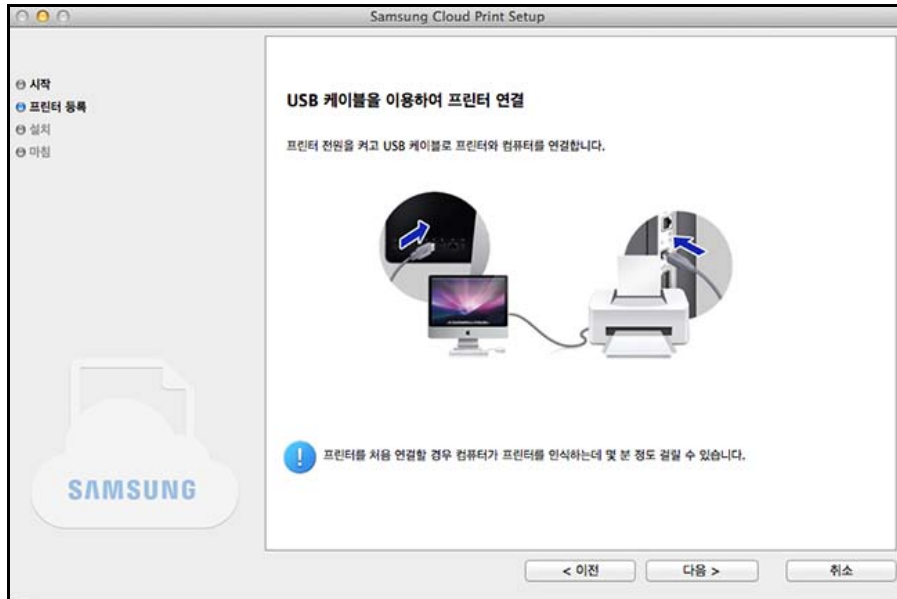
Samsung Cloud Print Setup

시작
프린터 등록
설치
마침

USB 케이블을 이용하여 프린터 연결

프린터 전원을 켜고 USB 케이블로 프린터와 컴퓨터를 연결합니다.

프린터를 처음 연결할 경우 컴퓨터가 프린터를 인식하는데 몇 분 정도 걸릴 수 있습니다.

SAMSUNG

< 이전
다음 >
취소